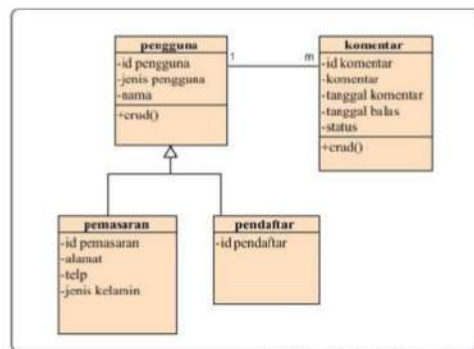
pengguna
-id pengguna
-jenis pengguna
-nama
+crud()

1

m

komentar
-id komentar
-komentar
-tanggal komentar
-tanggal balas
-status
+crud()

pemasaran
-id pemasaran
-alamat
-telp
-jenis kelamin

pendaftar
-id pendaftar